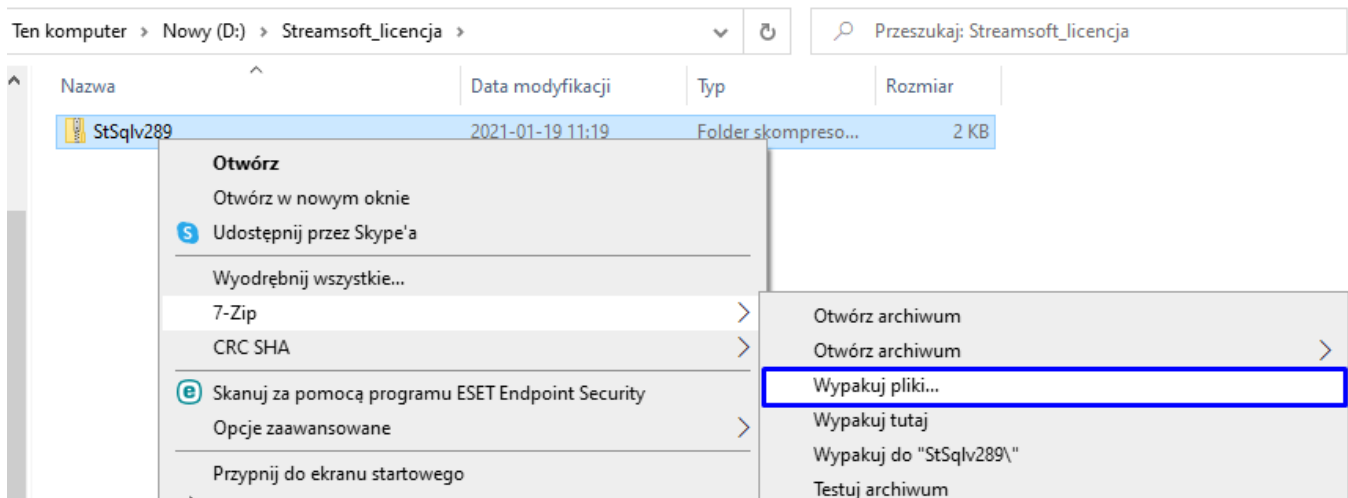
Ten komputer › Nowy (D:) › Streamsoft_licencja ›

Przeszukaj: Streamsoft_licencja

| Nazwa | Data modyfikacji | Typ | Rozmiar |
|---|---|---|---|
| StSqlv289 | 2021-01-19 11:19 | Folder skompreso... | 2 KB |

Otwórz
Otwórz w nowym oknie
Udostępnij przez Skype'a
Wyodrębnij wszystkie...
7-Zip
CRC SHA
Skanuj za pomocą programu ESET Endpoint Security
Opcje zaawansowane
Przypnij do ekranu startowego

Otwórz archiwum
Otwórz archiwum
Wypakuj pliki...
Wypakuj tutaj
Wypakuj do "StSqlv289\"
Testuj archiwum